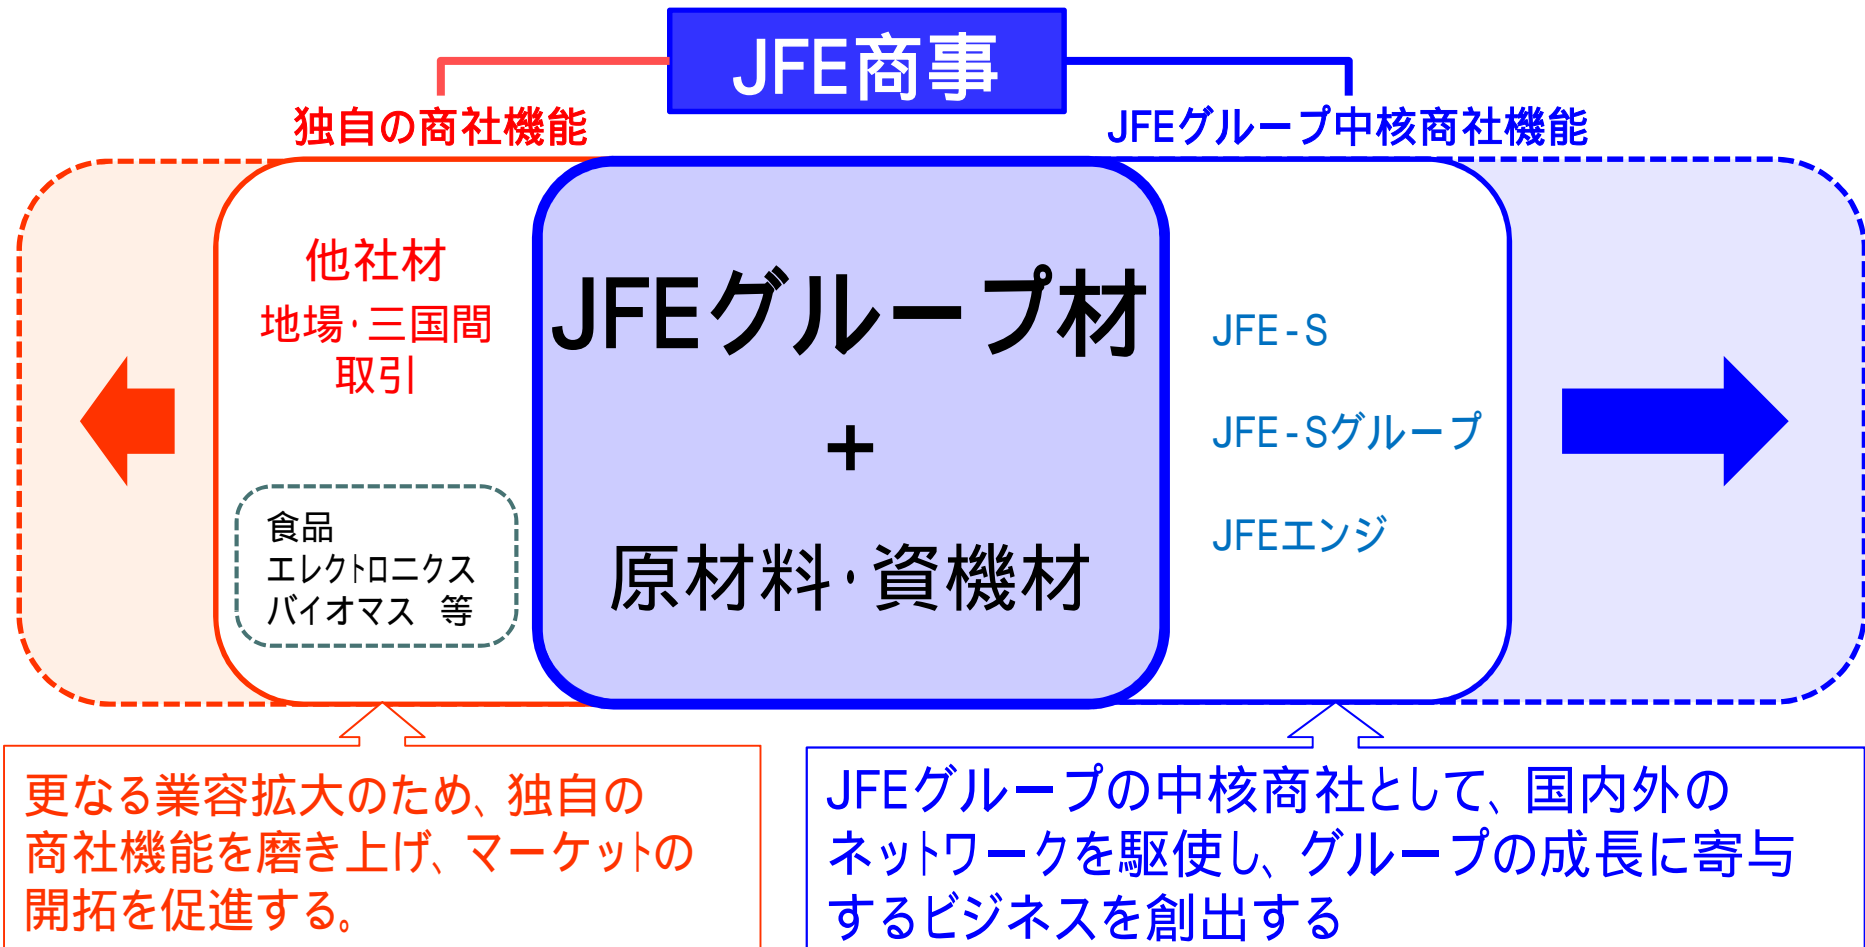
JFE商事

独自の商社機能

JFEグループ中核商社機能

他社材
地場・三国間
取引

食品
エレクトロニクス
バイオマス　等

JFEグループ材
+
原材料・資機材

JFE-S
JFE-Sグループ
JFEエンジ

更なる業容拡大のため、独自の商社機能を磨き上げ、マーケットの開拓を促進する。

JFEグループの中核商社として、国内外のネットワークを駆使し、グループの成長に寄与するビジネスを創出する